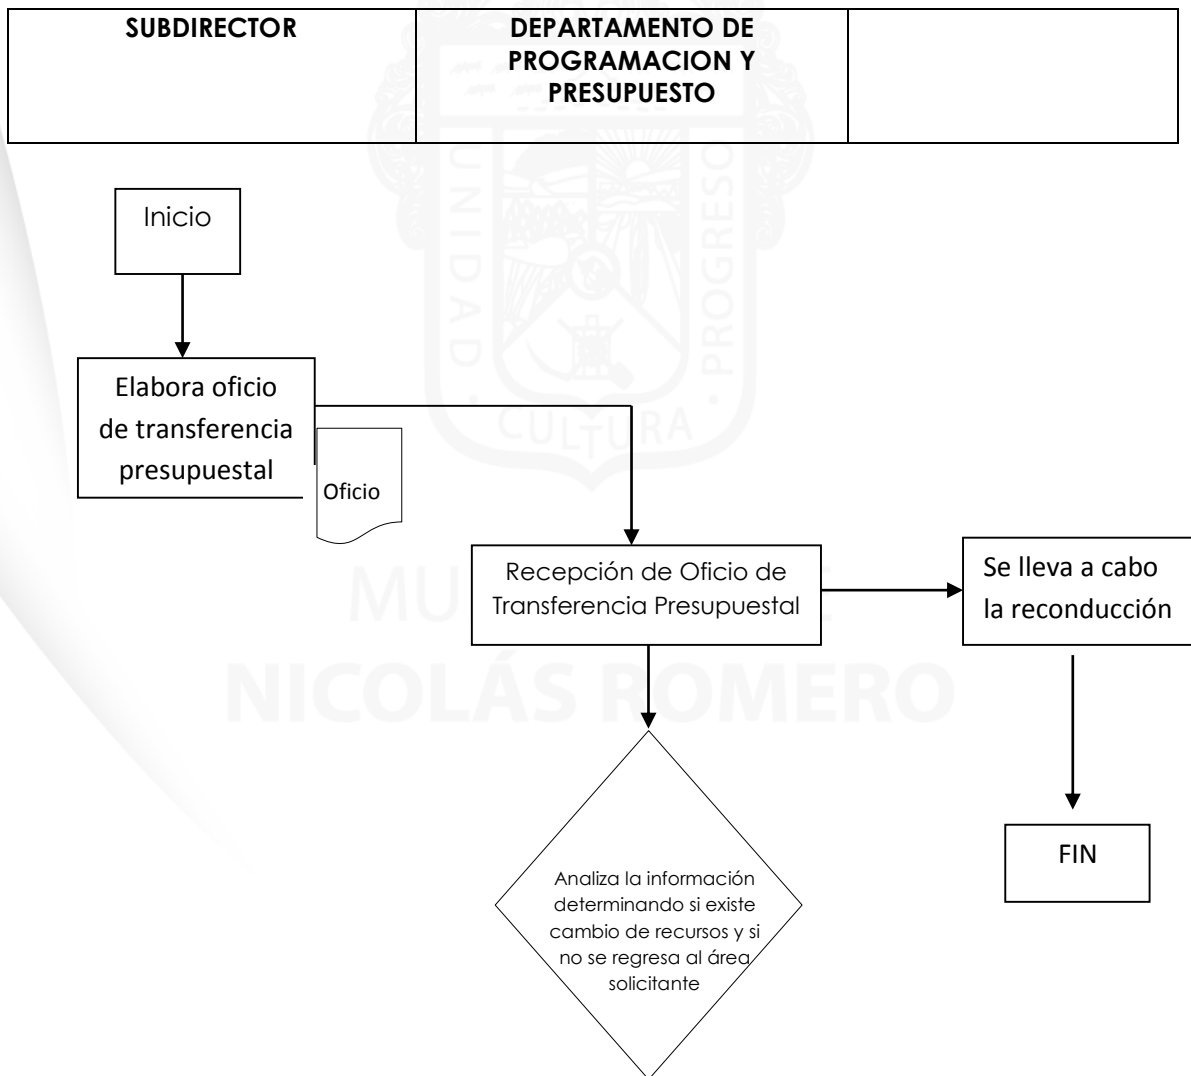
| SUBDIRECTOR | DEPARTAMENTO DE PROGRAMACION Y PRESUPUESTO | |
|---|---|---|

UNIDAD · PROGRESO · CULTURA

MUNICIPIO DE NICOLÁS ROMERO

Inicio

Elabora oficio de transferencia presupuestal

Oficio

Recepción de Oficio de Transferencia Presupuestal

Se lleva a cabo la reconducción

Analiza la información determinando si existe cambio de recursos y si no se regresa al área solicitante

FIN